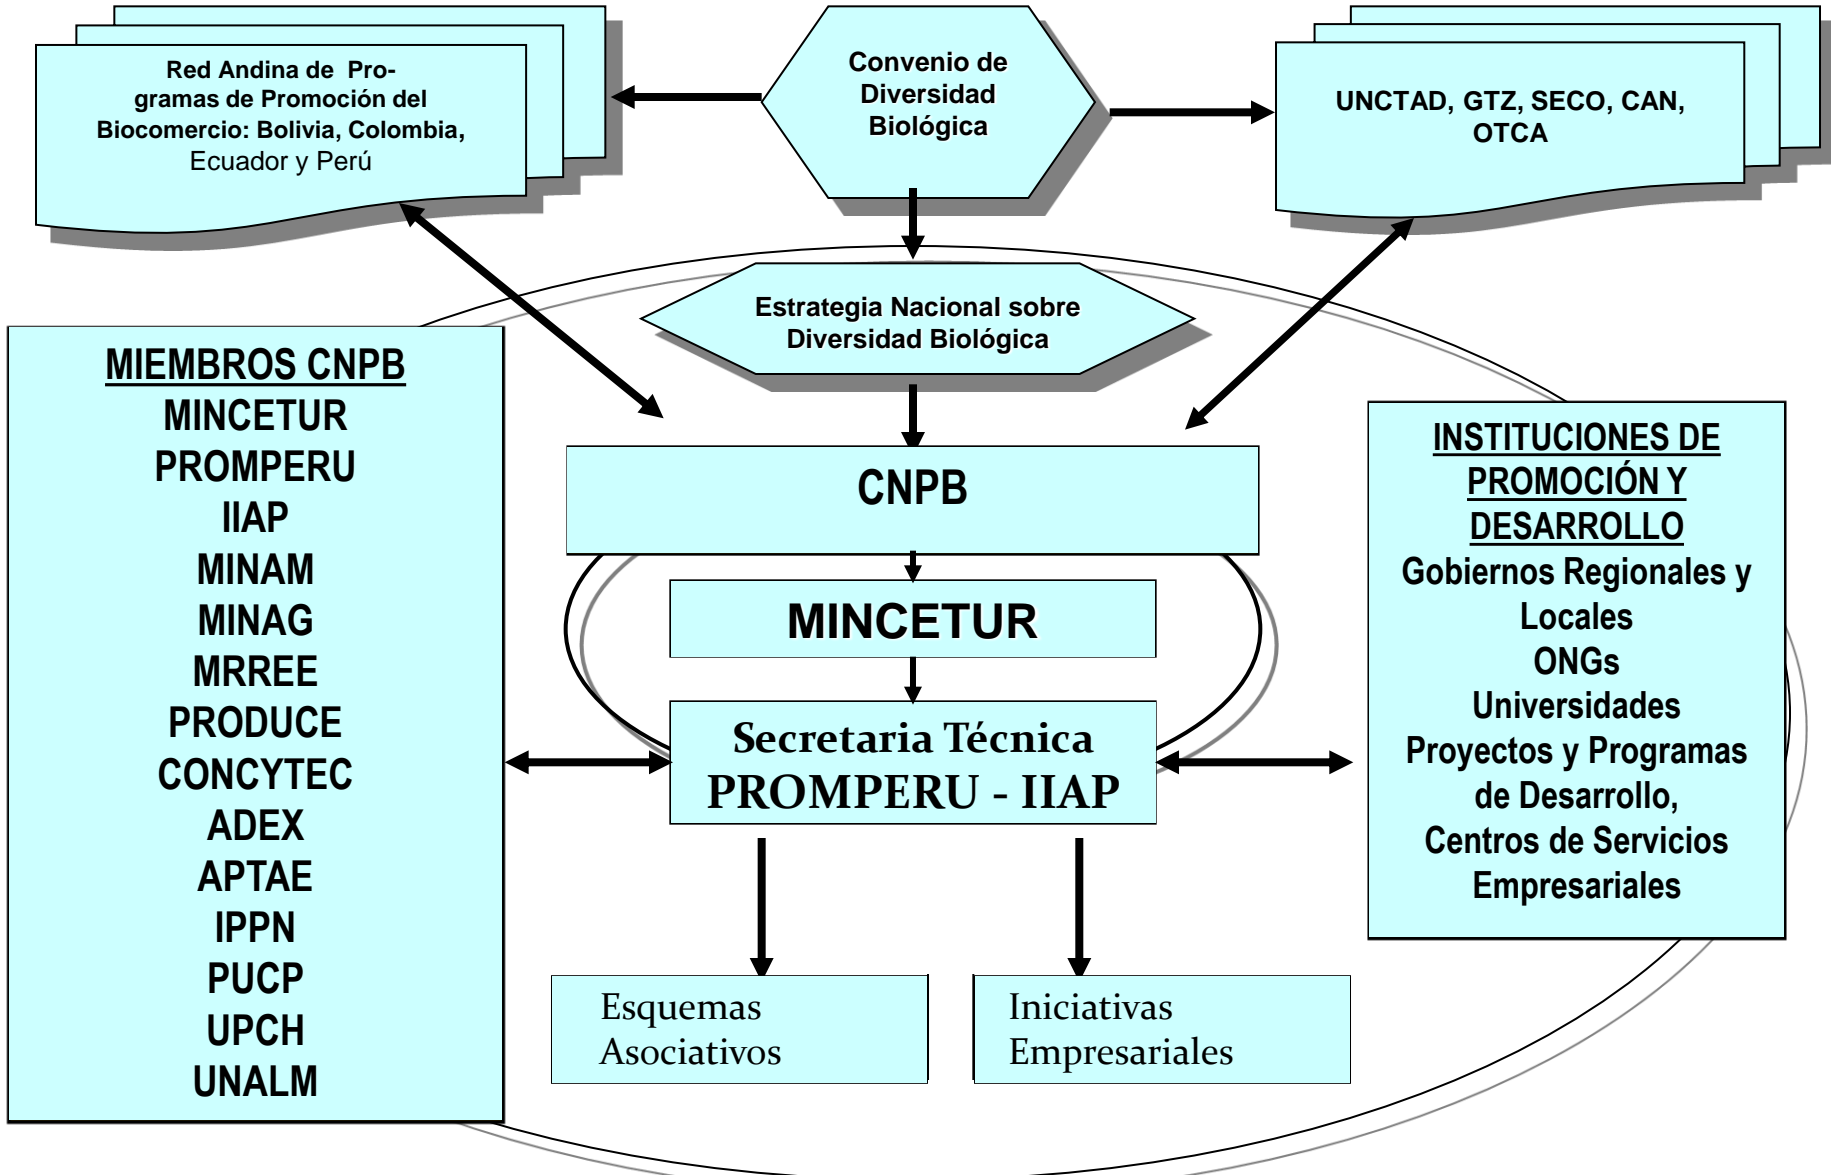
Red Andina de Programas de Promoción del Biocomercio: Bolivia, Colombia, Ecuador y Perú

Convenio de Diversidad Biológica

UNCTAD, GTZ, SECO, CAN, OTCA

Estrategia Nacional sobre Diversidad Biológica

MIEMBROS CNPB
MINCETUR
PROMPERU
IIAP
MINAM
MINAG
MRREE
PRODUCE
CONCYTEC
ADEX
APTAE
IPPN
PUCP
UPCH
UNALM

CNPB

MINCETUR

Secretaria Técnica
PROMPERU - IIAP

INSTITUCIONES DE PROMOCIÓN Y DESARROLLO
Gobiernos Regionales y Locales
ONGs
Universidades
Proyectos y Programas de Desarrollo,
Centros de Servicios Empresariales

Esquemas Asociativos

Iniciativas Empresariales